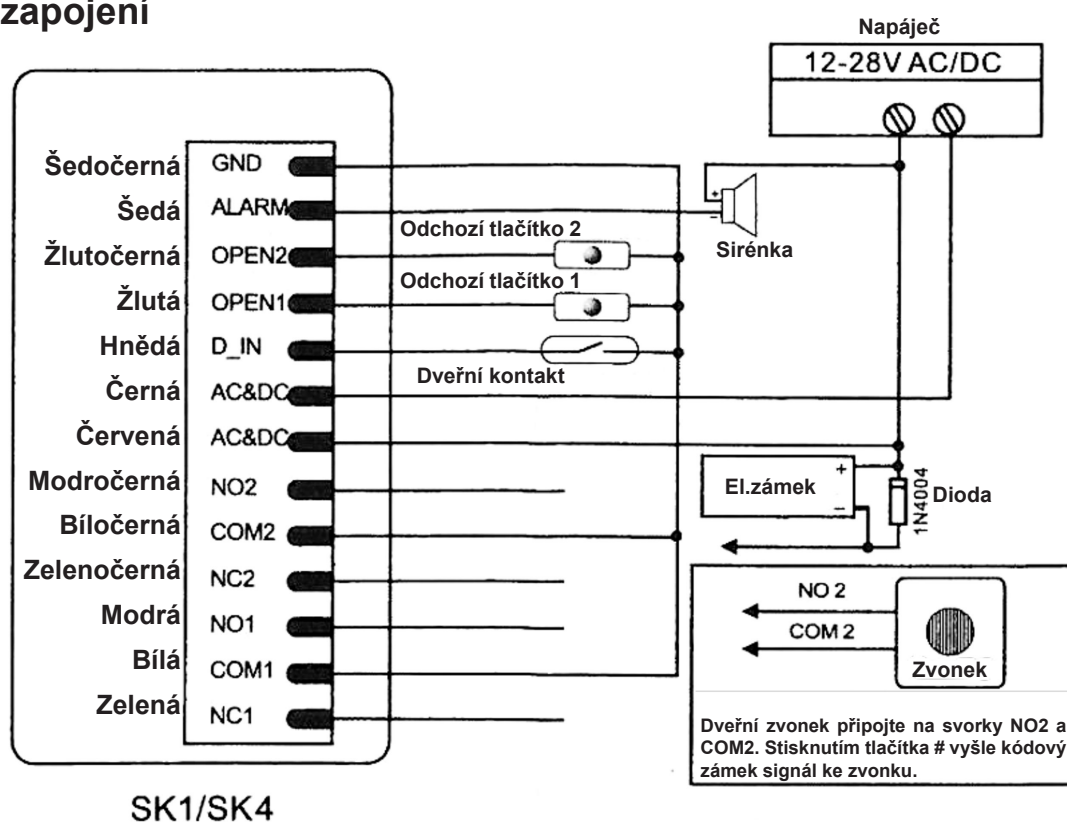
zapojení

Napáječ

12-28V AC/DC

Šedočerná GND
Šedá ALARM
Žlutočerná OPEN2
Žlutá OPEN1
Hnědá D_IN
Černá AC&DC
Červená AC&DC
Modročerná NO2
Bíločerná COM2
Zelenočerná NC2
Modrá NO1
Bílá COM1
Zelená NC1

Odchozí tlačítko 2
Odchozí tlačítko 1
Dveřní kontakt
Sirénka

El.zámek
1N4004
Dioda

NO 2
COM 2
Zvonek

Dveřní zvonek připojte na svorky NO2 a COM2. Stisknutím tlačítka # vyšle kódový zámek signál ke zvonku.

SK1/SK4